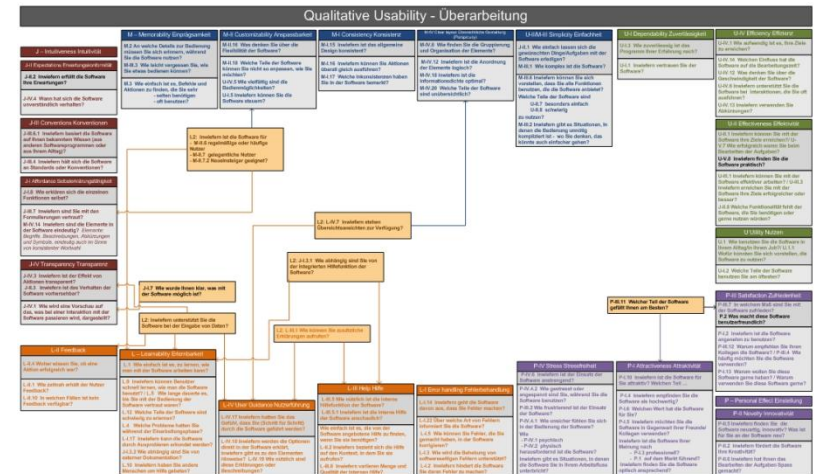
Qualitative Usability - Überarbeitung

J - Intuitiveness Intuitivität

J-II Expectations Erwartungskonformität

J-II.2 Inwiefern erfüllt die Software Ihre Erwartungen?

J-IV.4 Wann hat sich die Software unverständlich verhalten?

J-III Conventions Konventionen

J-III.6.1 Inwiefern basiert die Software auf Ihnen bekannten Wissen (aus anderen Softwareprogrammen oder aus Ihrem Alltag)?

J-III.4 Inwiefern hält sich die Software an Standards oder Konventionen?

J-I Affordance Selbstbeschreibungsfähigkeit

J-I.6 Wie erklären sich die einzelnen Funktionen selbst?

J-II.7 Inwiefern sind Sie mit der Formulierungen vertraut?

M-IV.14 Inwiefern sind die Elemente in der Software eindeutig?

J-IV Transparency Transparenz

J-IV.3 Inwiefern ist der Effekt von Aktionen transparent?

J-IV.5 Wie wird eine Vorschau auf das, was bei einer Interaktion mit der Software passieren wird, dargestellt?

M - Memorability Einprägsamkeit

M.2 An welche Details zur Bedienung müssen Sie sich erinnern, während Sie die Software nutzen?

M-II.3 Wie leicht vergessen Sie, wie Sie etwas bedienen können?

M.3 Wie einfach ist es, Befehle und Aktionen zu finden, die Sie sehr selten benötigen?

M-II Customizability Anpassbarkeit

M-II.18 Was denken Sie über die Flexibilität der Software?

M-II.10 Welche Teile der Software können Sie nicht so anpassen, wie Sie möchten?

U-V.2 Wie vielfältig sind die Bedienmöglichkeiten?

U-V.3 Inwiefern können Sie die Software steuern?

M-I Consistency Konsistenz

M-I.15 Inwiefern ist das allgemeine Design konsistent?

M-I.16 Welchen Unterschied können Sie bei Aktionen überall gleich ausführen?

M-I.17 Welche Inkonsistenzen haben Sie in der Software bemerkt?

M-IV Clear layout Übersichtliche Gestaltung

M-IV.8 Wie finden Sie die Gruppierung und Organisation der Elemente?

M-IV.12 Inwiefern ist die Anordnung der Elemente logisch?

M-IV.18 Inwiefern ist die Informationsdichte optimal?

M-IV.20 Welche Teile der Software sind unübersichtlich?

U-I/M-III Simplicity Einfachheit

U-II.1 Wie stellt sich die Software dar, gewöhnliche Dinge durchzuführen, mit der Software zu erledigen?

M-III.1 Wie komplex ist die Software?

M-III.6 Inwiefern können Sie sich vorstellen, dass Sie alle Funktionen benutzen, die die Software anbietet?

Welche Teile der Software sind:
U-II.7 besonders einfach
U-II.8 schwierig
zu nutzen?

M-III.2 Inwiefern gibt es Situationen, in denen die Bedienung unnötig kompliziert ist?

U-I Dependability Zuverlässigkeit

U-I.2 Wie zuverlässig ist das Programm Ihrer Erfahrung nach?

U-I.1 Inwiefern vertrauen Sie der Software?

U-IV Efficiency Effizienz

U-IV.1 Wie schnell ist es, Ihre Ziele zu erreichen?

U-IV.10 Welchen Einfluss hat die Software auf Ihre Geschwindigkeit?

U-IV.12 Was denken Sie über die Geschwindigkeit der Software?

U-IV.11 Inwiefern müssen Sie auf die Software bei Interaktionen warten?

U-IV.13 Inwiefern verwenden Sie Abkürzungen?

U-II Effectiveness Effektivität

U-II.1 Inwiefern können Sie mit der Software Ihre Ziele erreichen?

U-II.3 Inwiefern finden Sie die Software praktisch?

U-II.4 Inwiefern können Sie mit der Software effektiver arbeiten?

U-II.2 Inwiefern erhalten Sie, mit der Software Ihre Ziele erfolgreicher oder besser?

U Utility Nutzen

U-II Welchen Teile der Software sind für Sie am nützlichsten?

U-II.2 Welche Teile der Software benutzen Sie am öftesten?

L2: Inwiefern ist die Software für
- M-II.6 regelmäßige oder häufige Nutzer
- M-II.7 gelegentliche Nutzer
- M-II.7.2 Neueinsteiger geeignet?

L2: L-IV.7 Inwiefern stehen Übersichtsansichten zur Verfügung?

L2: J-I.3.1 Wie abhängig sind Sie von der integrierten Hilfefunktion der Software?

J-II.7 Wie würde Ihnen klar, was mit der Software möglich ist?

L2: Inwiefern unterstützt Sie die Software bei der Eingabe von Daten?

L2: L-IV.1 Wie können Sie qualitative Entdeckungen aufrufen?

P-III.11 Welcher Teil der Software gefällt Ihnen am Besten?

P-II Satisfaction Zufriedenheit

P-II.7 Inwiefern sind Sie mit der Software zufrieden?

P.2 Was macht diese Software benutzerfreundlich?

P-II.8 Inwiefern ist die Software angenehm zu benutzen?

P-II.10 Warum empfehlen Sie Ihren Kollegen die Software?

P-II.13 Warum wollen Sie diese Software gerne benutzen?

L-I Feedback

L-I.1 Wissen Sie, ob eine Aktion erfolgreich war?

L-I.9 Wie schnell erhält der Nutzer Feedback?

L-I.10 In welchen Fällen ist kein Feedback verfügbar?

L - Learnability Erlernbarkeit

L-I.1 Wie einfach ist es, zu lernen, wie man mit der Software arbeitet?

L-II User Guidance Nutzerführung

L-III Help Hilfe

L-III.1 Wie einfach ist die Hilfefunktion zu benutzen?

L-II Error handling Fehlerbehandlung

L-II.1 Inwiefern gibt die Software darüber aus, dass Sie Fehler machen?

P-IV Stress Stressfreiheit

P-IV.6 Inwiefern ist der Einsatz der Software anstrengend?

P-V Attractiveness Attraktivität

P-V.1 Inwiefern empfinden Sie die Software als bereichernd?

P - Personal Effect Einstellung

P-II Novelty Innovativität

P-II.3 Inwiefern finden Sie die Software neuartig, innovativ?

P-II.5 Inwiefern unterscheidet die Software sich von der Konkurrenz?